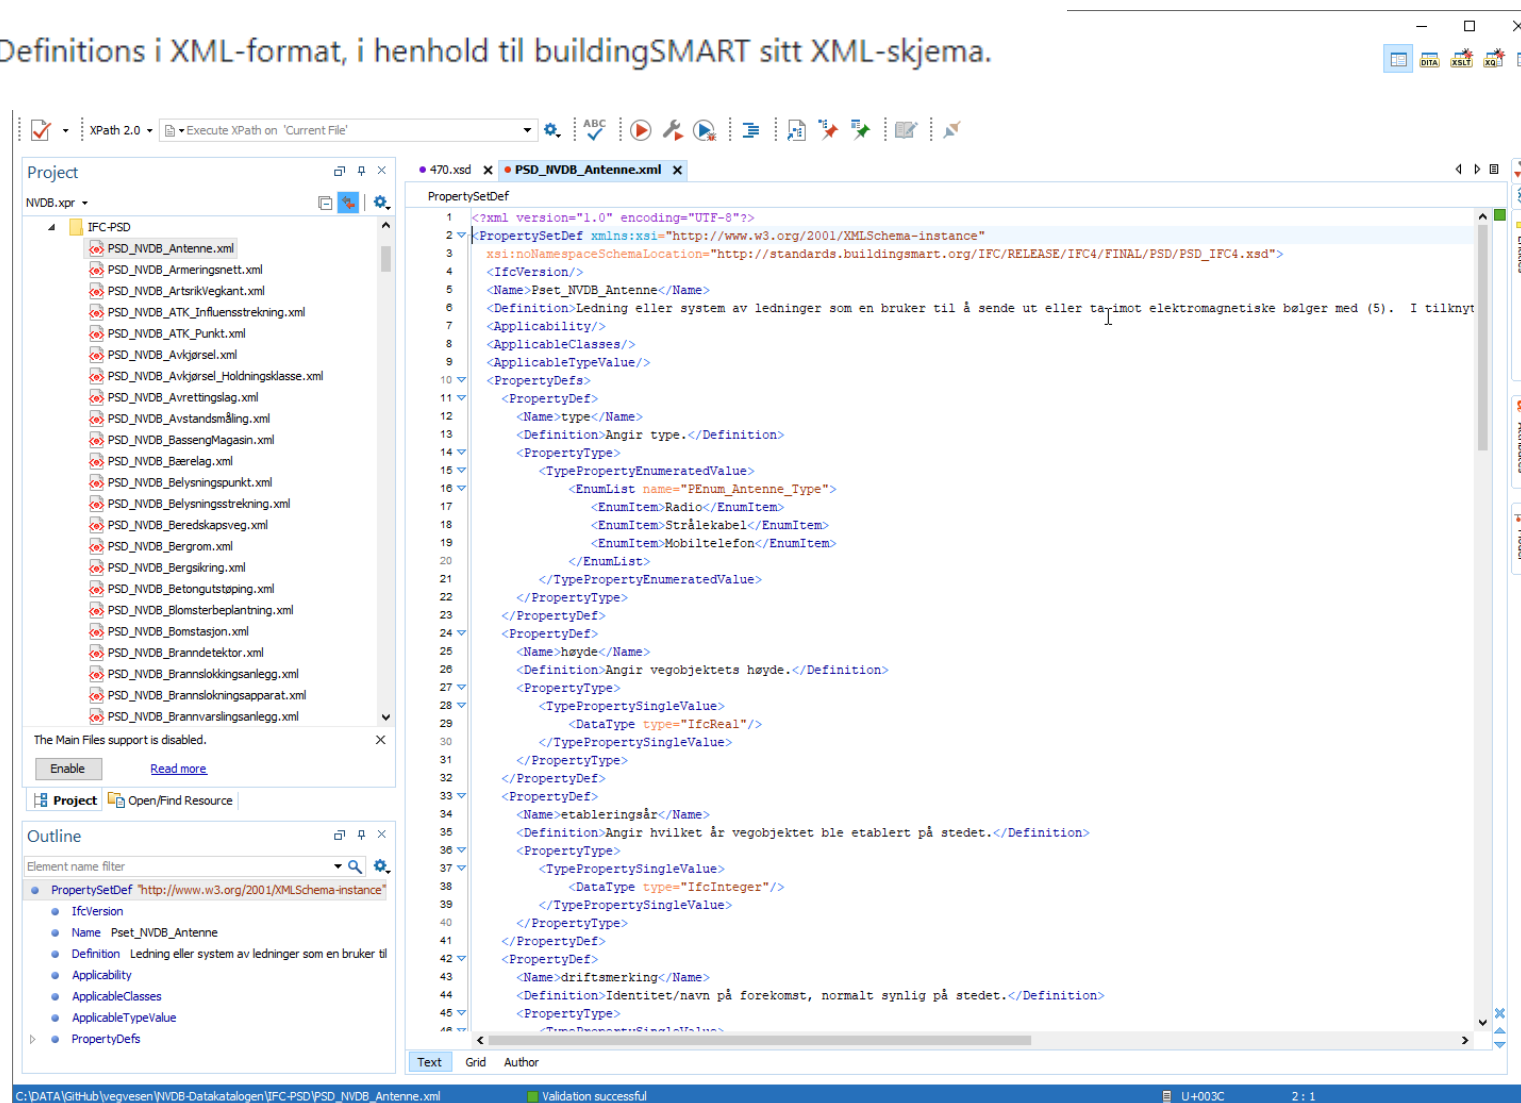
Definitions i XML-format, i henhold til buildingSMART sitt XML-skjema.

XPath 2.0 Execute XPath on 'Current File'

Project
NVDB.xpr
IFC-PSD
PSD_NVDB_Antenne.xml
PSD_NVDB_Armeringsnett.xml
PSD_NVDB_ArtsrikVegkant.xml
PSD_NVDB_ATK_Influensstrekning.xml
PSD_NVDB_ATK_Punkt.xml
PSD_NVDB_Avkjørsel.xml
PSD_NVDB_Avkjørsel_Holdningsklasse.xml
PSD_NVDB_Avrettingslag.xml
PSD_NVDB_Avstandsmåling.xml
PSD_NVDB_BassengMagasin.xml
PSD_NVDB_Bærelag.xml
PSD_NVDB_Belysningspunkt.xml
PSD_NVDB_Belysningsstrekning.xml
PSD_NVDB_Beredskapsveg.xml
PSD_NVDB_Bergrom.xml
PSD_NVDB_Bergsikring.xml
PSD_NVDB_Betongutstøping.xml
PSD_NVDB_Blomsterbeplantning.xml
PSD_NVDB_Bomstasjon.xml
PSD_NVDB_Branndetektor.xml
PSD_NVDB_Brannslokkingsanlegg.xml
PSD_NVDB_Brannslokningsapparat.xml
PSD_NVDB_Brannvarslingsanlegg.xml
The Main Files support is disabled.
Enable Read more
Project Open/Find Resource

Outline
Element name filter
PropertySetDef "http://www.w3.org/2001/XMLSchema-instance"
IfcVersion
Name Pset_NVDB_Antenne
Definition Ledning eller system av ledninger som en bruker til
Applicability
ApplicableClasses
ApplicableTypeValue
PropertyDefs

470.xsd PSD_NVDB_Antenne.xml
PropertySetDef
1 <?xml version="1.0" encoding="UTF-8"?>
2 <PropertySetDef xmlns:xsi="http://www.w3.org/2001/XMLSchema-instance"
3 xsi:noNamespaceSchemaLocation="http://standards.buildingsmart.org/IFC/RELEASE/IFC4/FINAL/PSD/PSD_IFC4.xsd">
4 <IfcVersion/>
5 <Name>Pset_NVDB_Antenne</Name>
6 <Definition>Ledning eller system av ledninger som en bruker til å sende ut eller ta imot elektromagnetiske bølger med (5). I tilknyt
7 <Applicability/>
8 <ApplicableClasses/>
9 <ApplicableTypeValue/>
10 <PropertyDefs>
11 <PropertyDef>
12 <Name>type</Name>
13 <Definition>Angir type.</Definition>
14 <PropertyType>
15 <TypePropertyEnumeratedValue>
16 <EnumList name="PEnum_Antenne_Type">
17 <EnumItem>Radio</EnumItem>
18 <EnumItem>Strålekabel</EnumItem>
19 <EnumItem>Mobiltelefon</EnumItem>
20 </EnumList>
21 </TypePropertyEnumeratedValue>
22 </PropertyType>
23 </PropertyDef>
24 <PropertyDef>
25 <Name>høyde</Name>
26 <Definition>Angir vegobjektets høyde.</Definition>
27 <PropertyType>
28 <TypePropertySingleValue>
29 <DataType type="IfcReal"/>
30 </TypePropertySingleValue>
31 </PropertyType>
32 </PropertyDef>
33 <PropertyDef>
34 <Name>etableringsår</Name>
35 <Definition>Angir hvilket år vegobjektet ble etablert på stedet.</Definition>
36 <PropertyType>
37 <TypePropertySingleValue>
38 <DataType type="IfcInteger"/>
39 </TypePropertySingleValue>
40 </PropertyType>
41 </PropertyDef>
42 <PropertyDef>
43 <Name>driftsmerking</Name>
44 <Definition>Identitet/navn på forekomst, normalt synlig på stedet.</Definition>
45 <PropertyType>
Text Grid Author

C:\DATA\GitHub\vegvesen\NVDB-Datakatalogen\IFC-PSD\PSD_NVDB_Antenne.xml Validation successful U+003C 2 : 1